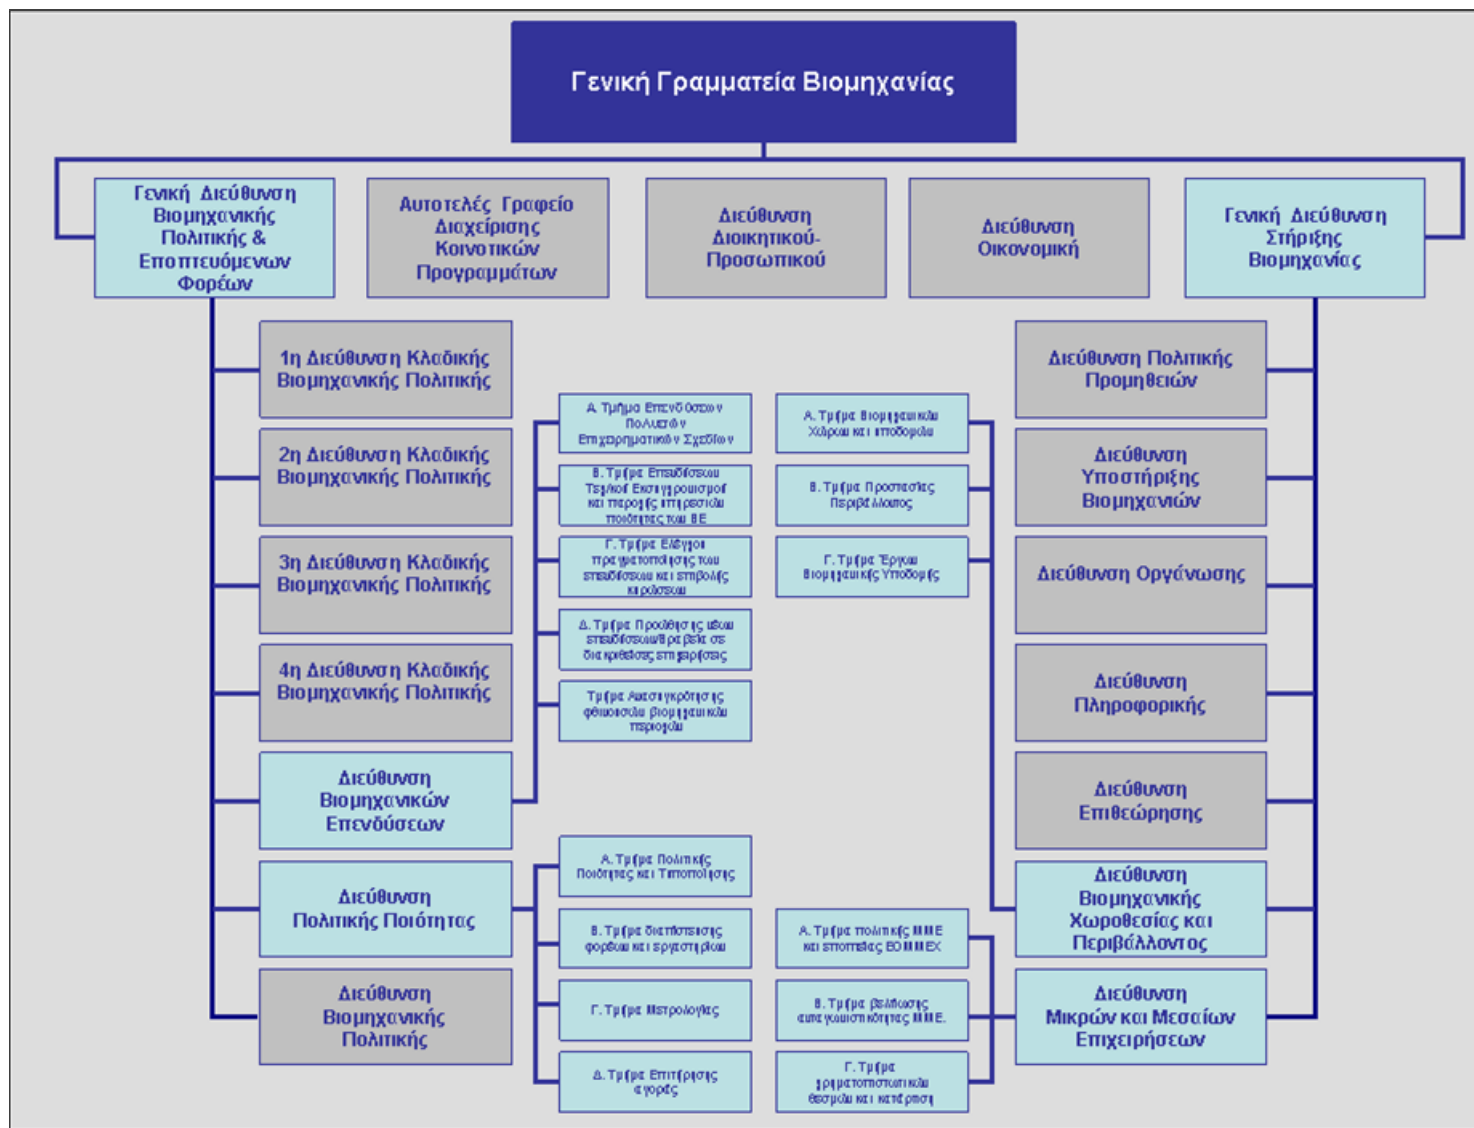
Γενική Γραμματεία Βιομηχανίας

Γενική Διεύθυνση Βιομηχανικής Πολιτικής & Εποπτευόμενων Φορέων

Αυτοτελές Γραφείο Διαχείρισης Κοινοτικών Προγραμμάτων

Διεύθυνση Διοικητικού-Προσωπικού

Διεύθυνση Οικονομική

Γενική Διεύθυνση Στήριξης Βιομηχανίας

1η Διεύθυνση Κλαδικής Βιομηχανικής Πολιτικής

2η Διεύθυνση Κλαδικής Βιομηχανικής Πολιτικής

3η Διεύθυνση Κλαδικής Βιομηχανικής Πολιτικής

4η Διεύθυνση Κλαδικής Βιομηχανικής Πολιτικής

Διεύθυνση Βιομηχανικών Επενδύσεων

Διεύθυνση Πολιτικής Ποιότητας

Διεύθυνση Βιομηχανικής Πολιτικής

Α. Τμήμα Επενδύσεων Πολλαπλών Επιχειρηματικών Σχεδίων

Β. Τμήμα Επιδότησης Τεχνολ Εκσυγχρονισμού και παροχής υπηρεσιών ποιότητας του ΒΕ

Γ. Τμήμα Ελέγχου πραγματοποίησης των επενδύσεων και επιστροφής κινήτρων

Δ. Τμήμα Προώθησης νέων επενδύσεων/άρσης εμποδίων στις διαδικασίες επιχειρήσεων

Τμήμα Αναδιαμόρφωσης φθινουσών βιομηχανικών περιοχών

Α. Τμήμα Πολιτικής Ποιότητας και Τυποποίησης

Β. Τμήμα διαπίστευσης φορέων και εργαστηρίων

Γ. Τμήμα Μετρολογίας

Δ. Τμήμα Εποπτείας αγοράς

Α. Τμήμα Βιομηχανικών Χώρων και υποδομών

Β. Τμήμα Προστασίας Περιβάλλοντος

Γ. Τμήμα Έργων Βιομηχανικής Υποδομής

Α. Τμήμα πολιτικής ΜΜΕ και στήριξης ΕΟΜΜΕΧ

Β. Τμήμα βελτίωσης ανταγωνιστικότητας ΜΜΕ.

Γ. Τμήμα χρηματοπιστωτικών θεσμών και κινήτρων

Διεύθυνση Πολιτικής Προμηθειών

Διεύθυνση Υποστήριξης Βιομηχανιών

Διεύθυνση Οργάνωσης

Διεύθυνση Πληροφορικής

Διεύθυνση Επιθεώρησης

Διεύθυνση Βιομηχανικής Χωροθεσίας και Περιβάλλοντος

Διεύθυνση Μικρών και Μεσαίων Επιχειρήσεων